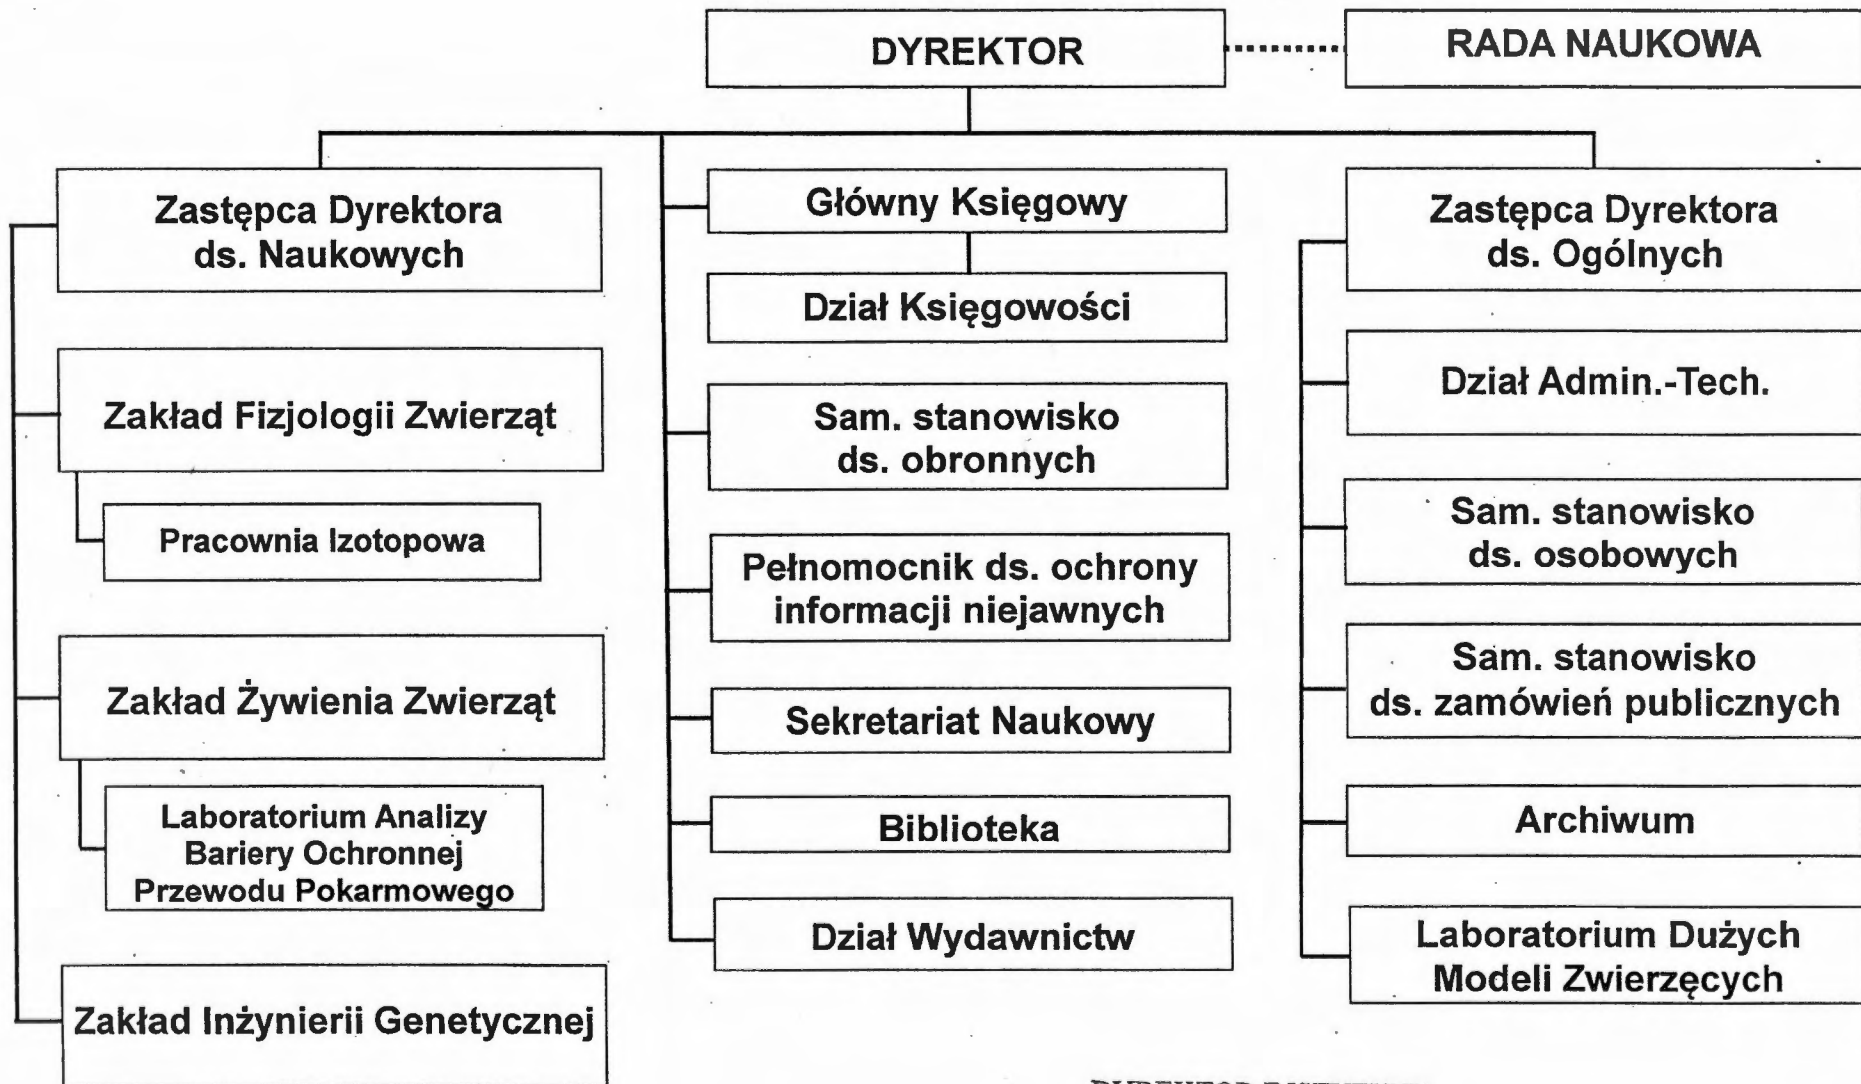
DYREKTOR

RADA NAUKOWA

Zastępca Dyrektora ds. Naukowych

Zakład Fizjologii Zwierząt

Pracownia Izotopowa

Zakład Żywienia Zwierząt

Laboratorium Analizy Bariery Ochronnej Przewodu Pokarmowego

Zakład Inżynierii Genetycznej

Główny Księgowy

Dział Księgowości

Sam. stanowisko ds. obronnych

Pełnomocnik ds. ochrony informacji niejawnych

Sekretariat Naukowy

Biblioteka

Dział Wydawnictw

Zastępca Dyrektora ds. Ogólnych

Dział Admin.-Tech.

Sam. stanowisko ds. osobowych

Sam. stanowisko ds. zamówień publicznych

Archiwum

Laboratorium Dużych Modeli Zwierzęcych

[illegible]